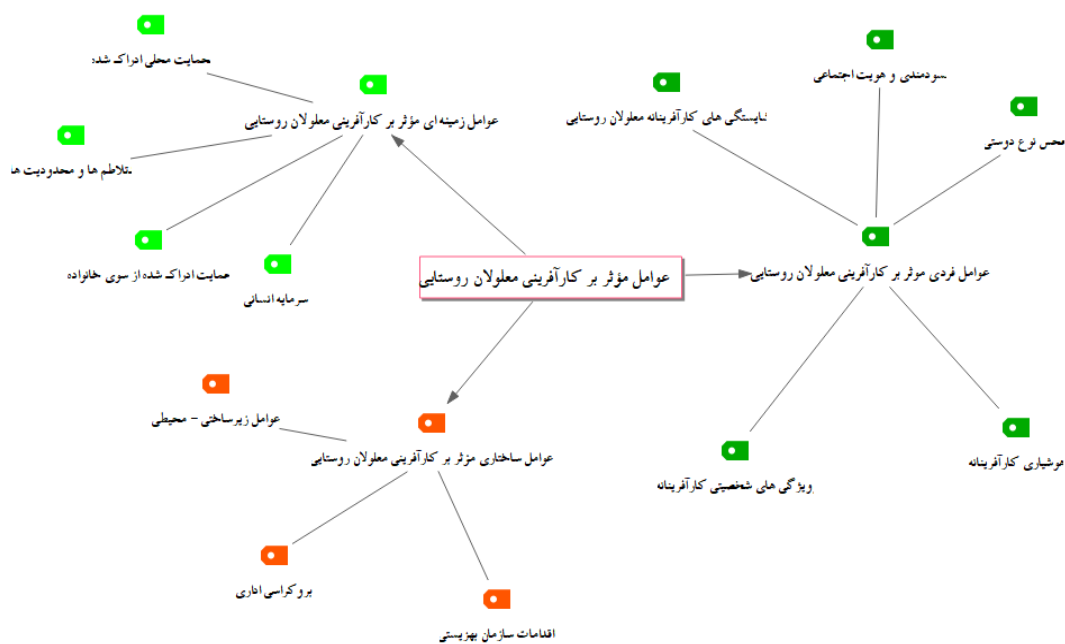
حمایت محلی ادراک شده

عوامل زمینه‌ای مؤثر بر کارآفرینی معلولان روستایی

تلاطم ها و محدودیت ها

حمایت ادراک شده از سوی خانواده

سرمایه انسانی

سودمندی و هویت اجتماعی

شایستگی های کارآفرینانه معلولان روستایی

حس نوع دوستی

عوامل مؤثر بر کارآفرینی معلولان روستایی

عوامل فردی موثر بر کارآفرینی معلولان روستایی

عوامل زیرساختی - محیطی

عوامل ساختاری مؤثر بر کارآفرینی معلولان روستایی

ویژگی های شخصیتی کارآفرینانه

هوشیاری کارآفرینانه

بروکراسی اداری

اقدامات سازمان بهزیستی